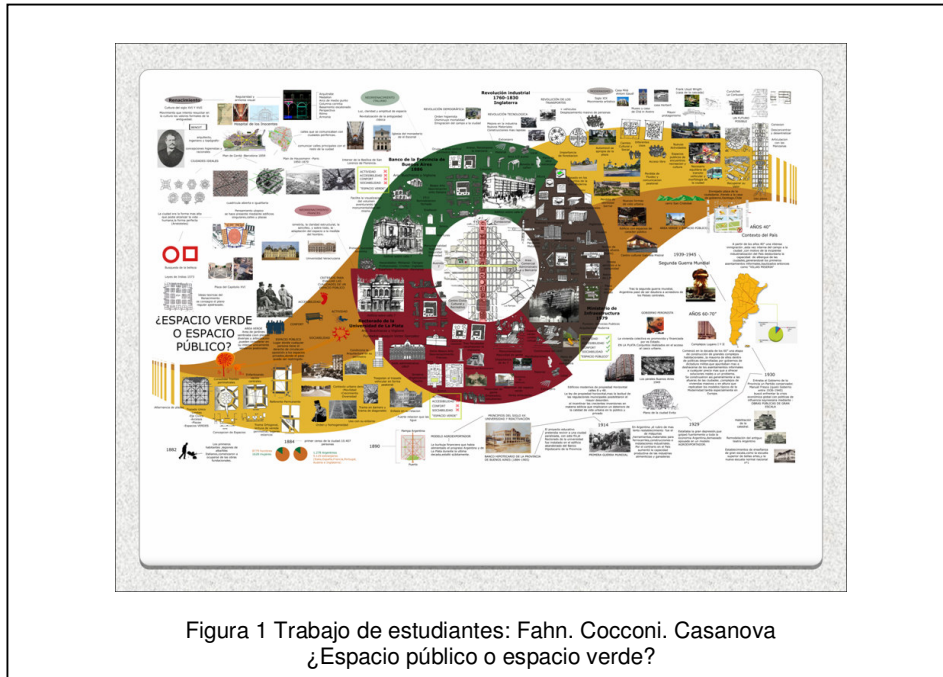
Renacimiento

Revolución Industrial 1760-1830 Inglaterra

Banco de la Provincia de Buenos Aires

¿ESPACIO VERDE O ESPACIO PÚBLICO?

AÑOS 40°

Contexto del País

1939-1945

Segunda Guerra Mundial

AÑOS 60-70°

1930

1929

1914

1890

1884

1882

Figura 1 Trabajo de estudiantes: Fahn. Cocconi. Casanova
¿Espacio público o espacio verde?